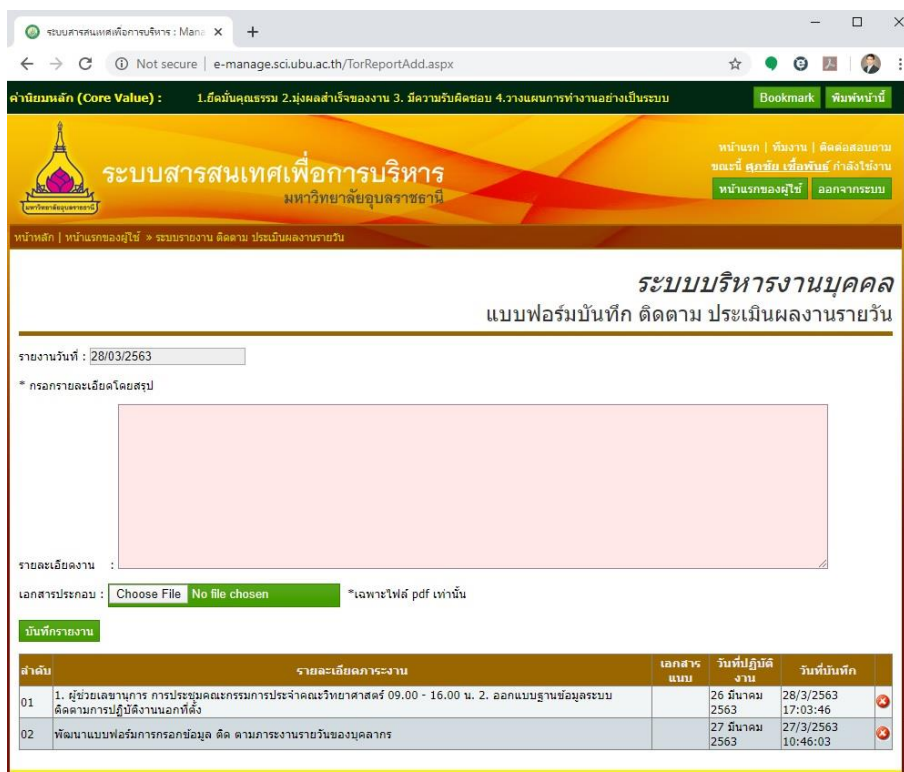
ระบบสารสนเทศเพื่อการบริหาร : Mana ×

Not secure | e-manage.sci.ubu.ac.th/TorReportAdd.aspx

ค่านิยมหลัก (Core Value) : 1.ยึดมั่นคุณธรรม 2.มุ่งผลสำเร็จของงาน 3. มีความรับผิดชอบ 4.วางแผนการทำงานอย่างเป็นระบบ

Bookmark พิมพ์หน้านี้

ระบบสารสนเทศเพื่อการบริหาร
มหาวิทยาลัยอุบลราชธานี

หน้าแรก | ทีมงาน | ติดต่อสอบถาม
ขณะนี้ ศุภชัย เชื้อพันธ์ กำลังใช้งาน
หน้าแรกของผู้ใช้ ออกจากระบบ

หน้าหลัก | หน้าแรกของผู้ใช้ » ระบบรายงาน ติดตาม ประเมินผลงานรายวัน

ระบบบริหารงานบุคคล
แบบฟอร์มบันทึก ติดตาม ประเมินผลงานรายวัน

รายงานวันที่ : 28/03/2563

* กรอกรายละเอียดโดยสรุป

รายละเอียดงาน :

เอกสารประกอบ : Choose File No file chosen *เฉพาะไฟล์ pdf เท่านั้น

บันทึกรายงาน

| ลำดับ | รายละเอียดภาระงาน | เอกสารแนบ | วันที่ปฏิบัติงาน | วันที่บันทึก | |
|---|---|---|---|---|---|
| 01 | 1. ผู้ช่วยเลขานุการ การประชุมคณะกรรมการประจำคณะวิทยาศาสตร์ 09.00 - 16.00 น. 2. ออกแบบฐานข้อมูลระบบติดตามการปฏิบัติงานนอกที่ตั้ง | | 26 มีนาคม 2563 | 28/3/2563 17:03:46 | |
| 02 | พัฒนาแบบฟอร์มการกรอกข้อมูล ติด ตามภาระงานรายวันของบุคลากร | | 27 มีนาคม 2563 | 27/3/2563 10:46:03 | |